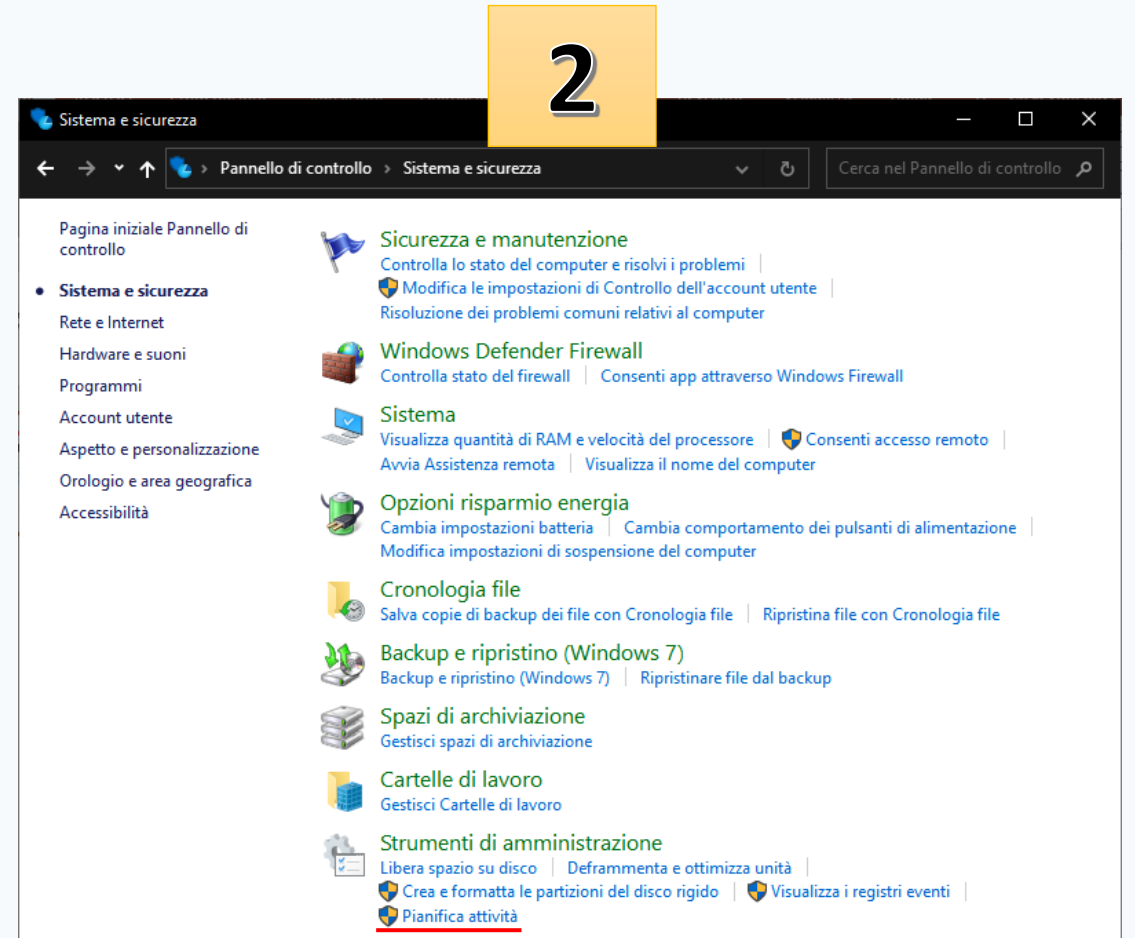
2

Sistema e sicurezza

Pannello di controllo › Sistema e sicurezza

Cerca nel Pannello di controllo

Pagina iniziale Pannello di controllo

Sistema e sicurezza

Rete e Internet

Hardware e suoni

Programmi

Account utente

Aspetto e personalizzazione

Orologio e area geografica

Accessibilità

Sicurezza e manutenzione
Controlla lo stato del computer e risolvi i problemi | Modifica le impostazioni di Controllo dell'account utente | Risoluzione dei problemi comuni relativi al computer

Windows Defender Firewall
Controlla stato del firewall | Consenti app attraverso Windows Firewall

Sistema
Visualizza quantità di RAM e velocità del processore | Consenti accesso remoto | Avvia Assistenza remota | Visualizza il nome del computer

Opzioni risparmio energia
Cambia impostazioni batteria | Cambia comportamento dei pulsanti di alimentazione | Modifica impostazioni di sospensione del computer

Cronologia file
Salva copie di backup dei file con Cronologia file | Ripristina file con Cronologia file

Backup e ripristino (Windows 7)
Backup e ripristino (Windows 7) | Ripristinare file dal backup

Spazi di archiviazione
Gestisci spazi di archiviazione

Cartelle di lavoro
Gestisci Cartelle di lavoro

Strumenti di amministrazione
Libera spazio su disco | Deframmenta e ottimizza unità | Crea e formatta le partizioni del disco rigido | Visualizza i registri eventi | Pianifica attività